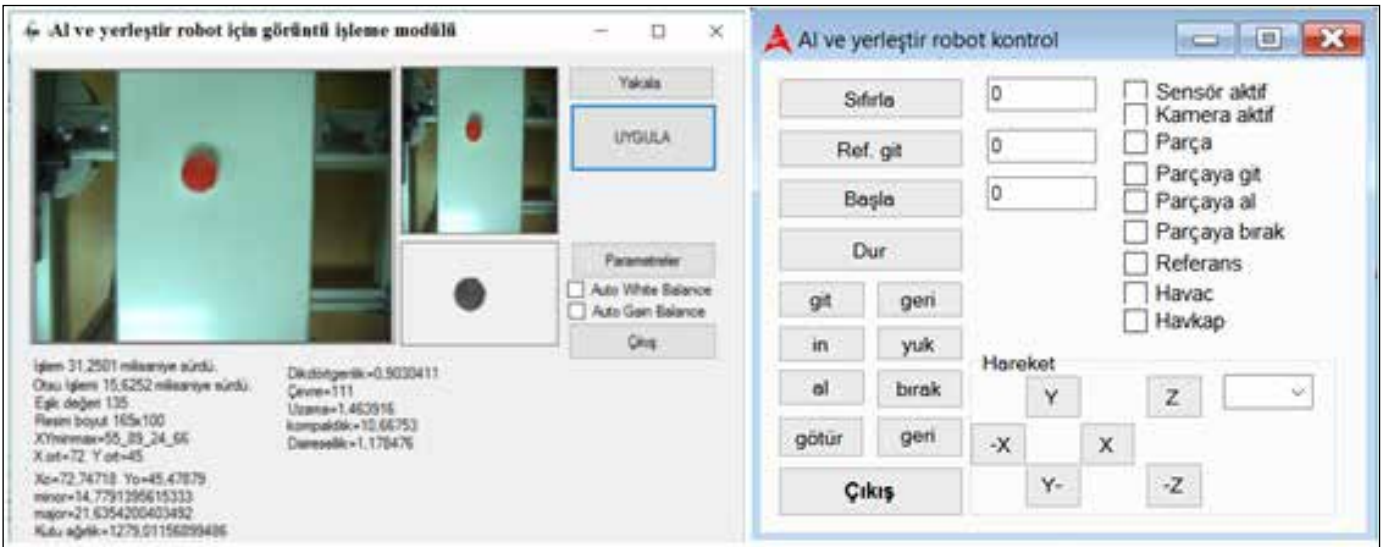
Al ve yerleştir robot için görüntü işleme modülü

Yakala

UYGULA

Parametreler

Auto White Balance

Auto Gain Balance

Çıkış

İşlem 31,2501 milisaniye sürdü.
Otsu İşlemi 15,6252 milisaniye sürdü.
Eşik değeri 135
Resim boyut 165x100
XYminmax=55_89_24_66
X.ort=72 Y.ort=45
Xc=72,74718 Yc=45,47879
minor=14,7791395615333
major=21,6354200403492
Kutu ağırlık=1279,01156099486

Dikdörtgenlik=0,9030411
Çevre=111
Uzama=1,463916
kompaktlık=10,66753
Dairesellik=1,178476

Al ve yerleştir robot kontrol

Sıfırla
Ref. git
Başla
Dur
git
geri
in
yuk
al
bırak
götür
geri
Çıkış

0
0
0

Sensör aktif
Kamera aktif
Parça
Parçaya git
Parçaya al
Parçaya bırak
Referans
Havac
Havkap

Hareket
Y
Z
-X
X
Y-
-Z